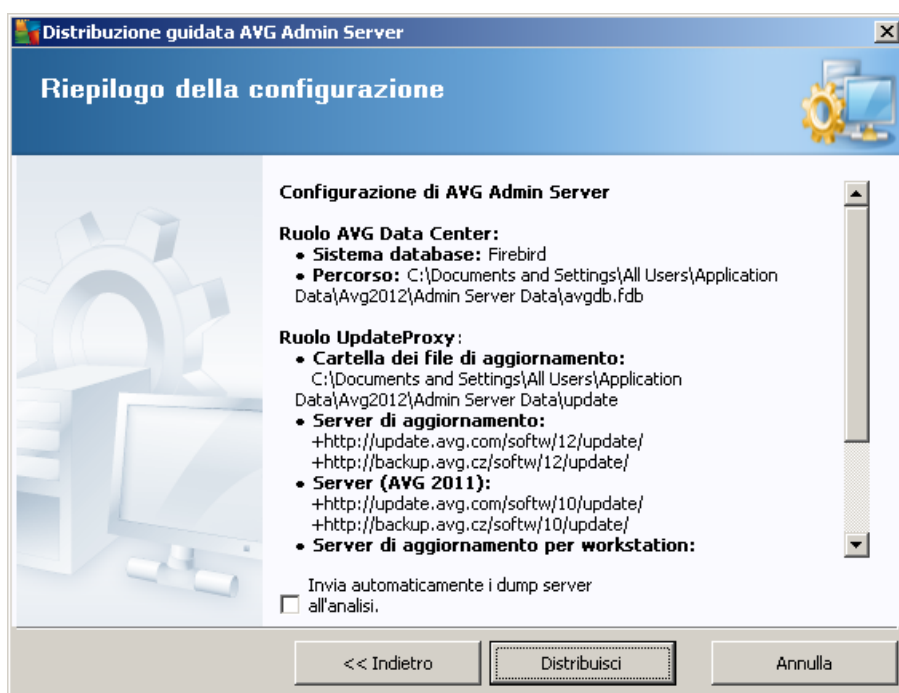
Distribuzione guidata AVG Admin Server

Riepilogo della configurazione

Configurazione di AVG Admin Server

Ruolo AVG Data Center:
• Sistema database: Firebird
• Percorso: C:\Documents and Settings\All Users\Application Data\Avg2012\Admin Server Data\avgdb.fdb

Ruolo UpdateProxy:
• Cartella dei file di aggiornamento: C:\Documents and Settings\All Users\Application Data\Avg2012\Admin Server Data\update
• Server di aggiornamento: +http://update.avg.com/softw/12/update/ +http://backup.avg.cz/softw/12/update/
• Server (AVG 2011): +http://update.avg.com/softw/10/update/ +http://backup.avg.cz/softw/10/update/
• Server di aggiornamento per workstation:

Invia automaticamente i dump server all'analisi.

<< Indietro | Distribuisci | Annulla